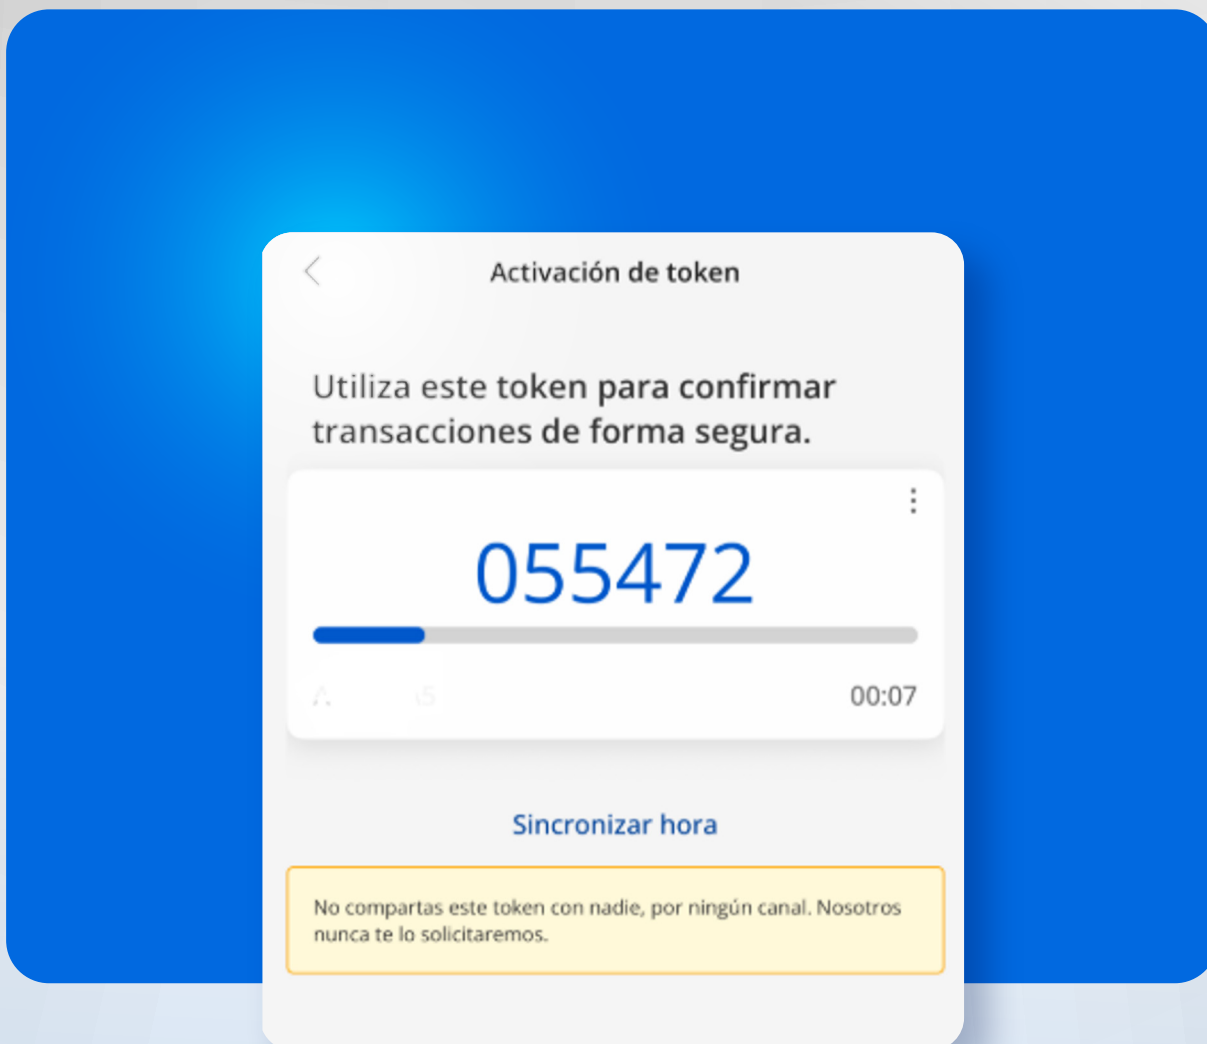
Activación de token

Utiliza este token para confirmar transacciones de forma segura.

055472

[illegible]

00:07

Sincronizar hora

No compartas este token con nadie, por ningún canal. Nosotros nunca te lo solicitaremos.